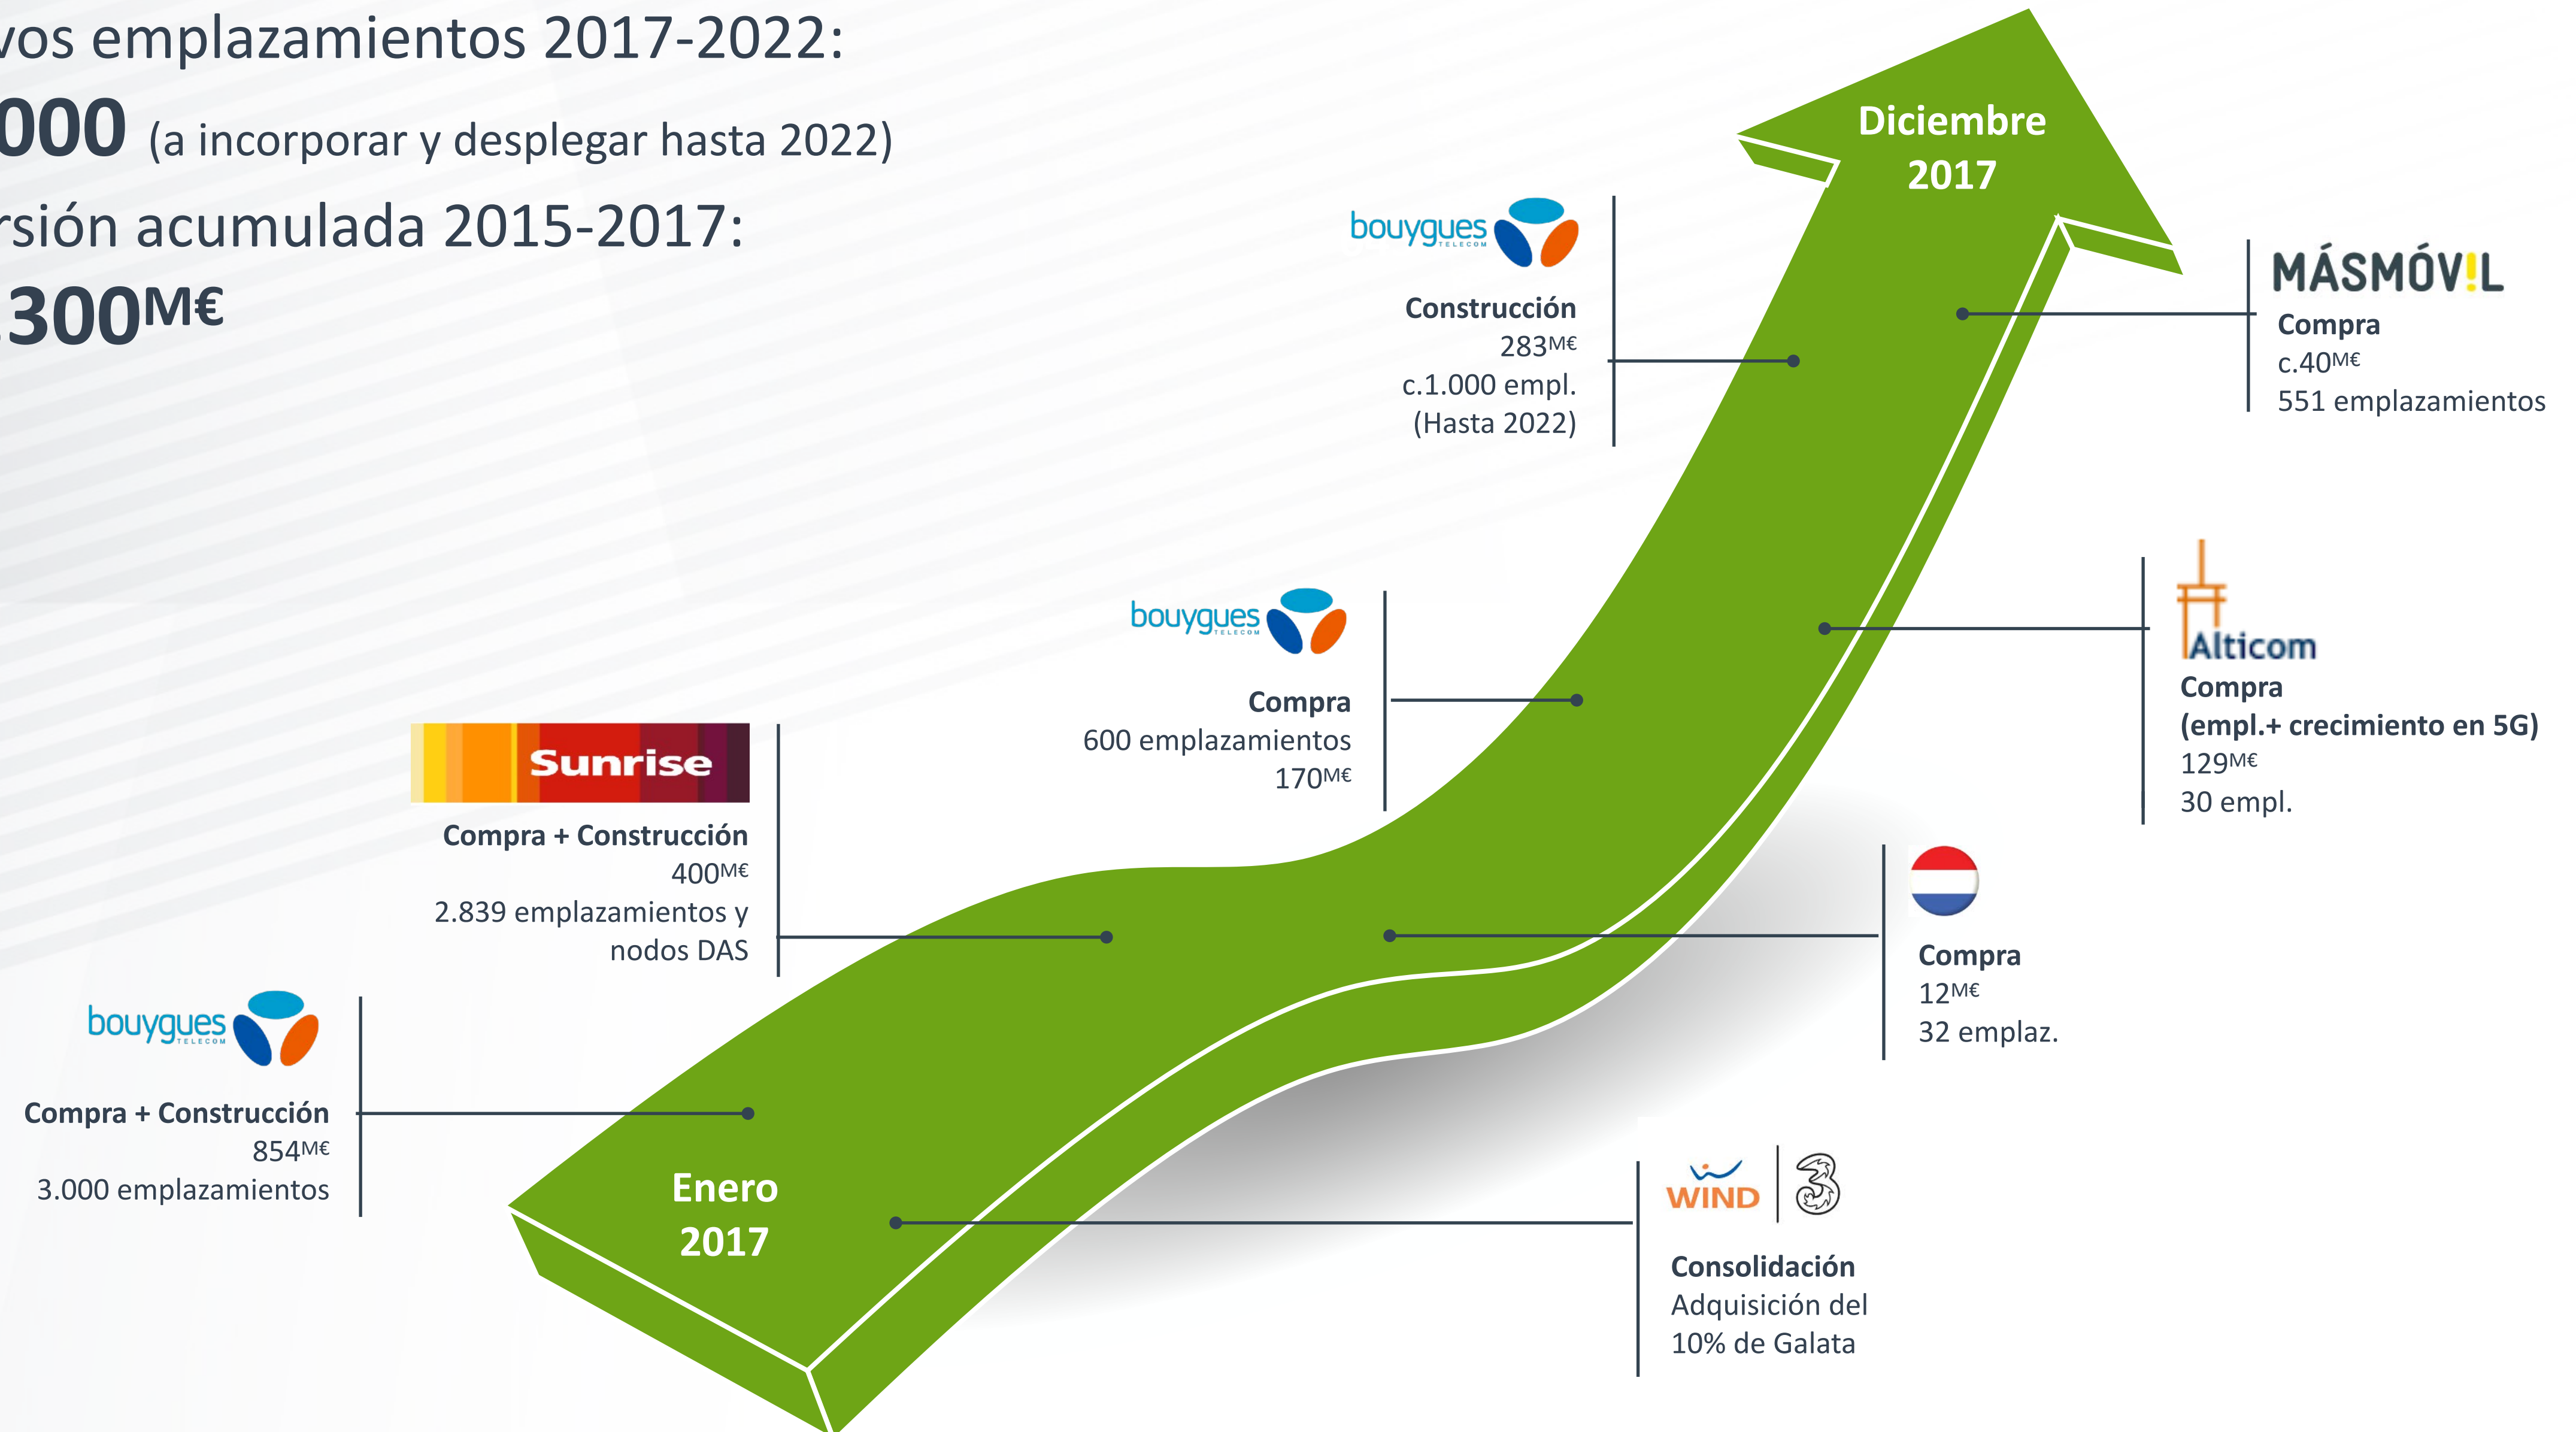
vos emplazamientos 2017-2022:

000 (a incorporar y desplegar hasta 2022)

rsión acumulada 2015-2017:

300M€

Diciembre 2017

bouygues TELECOM

Construcción
283M€
c.1.000 empl.
(Hasta 2022)

MÁSMÓV!L

Compra
c.40M€
551 emplazamientos

bouygues TELECOM

Compra
600 emplazamientos
170M€

Alticom

Compra
(empl.+ crecimiento en 5G)
129M€
30 empl.

Sunrise

Compra + Construcción
400M€
2.839 emplazamientos y nodos DAS

Compra
12M€
32 emplaz.

bouygues TELECOM

Compra + Construcción
854M€
3.000 emplazamientos

Enero 2017

WIND 3

Consolidación
Adquisición del 10% de Galata